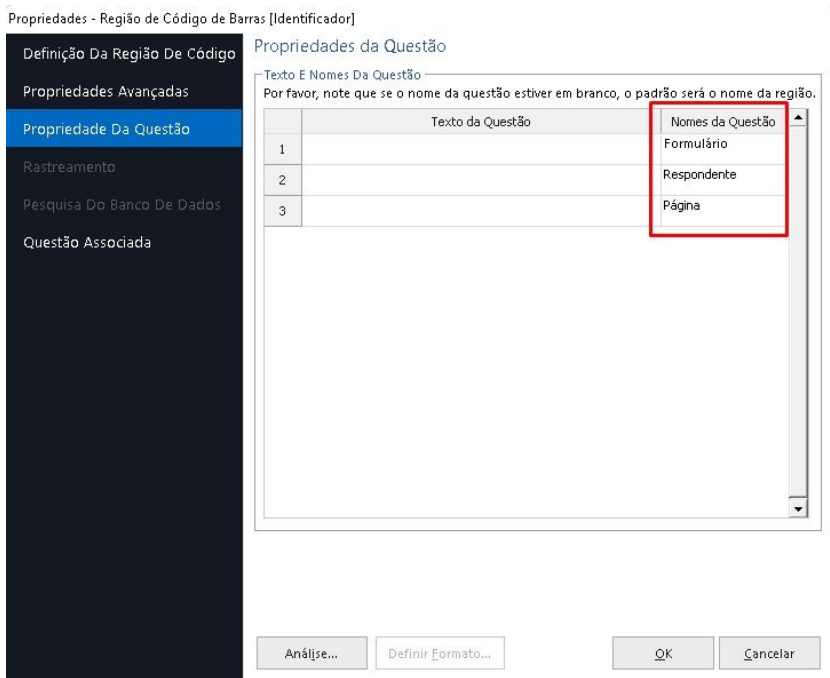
Propriedades - Região de Código de Barras [Identificador]

Definição Da Região De Código

Propriedades Avançadas

Propriedade Da Questão

Rastreamento

Pesquisa Do Banco De Dados

Questão Associada

Propriedades da Questão

Texto E Nomes Da Questão

Por favor, note que se o nome da questão estiver em branco, o padrão será o nome da região.

| | Texto da Questão | Nomes da Questão |
|---|---|---|
| 1 | | Formulário |
| 2 | | Respondente |
| 3 | | Página |

Análise...

Definir Formato...

OK

Cancelar